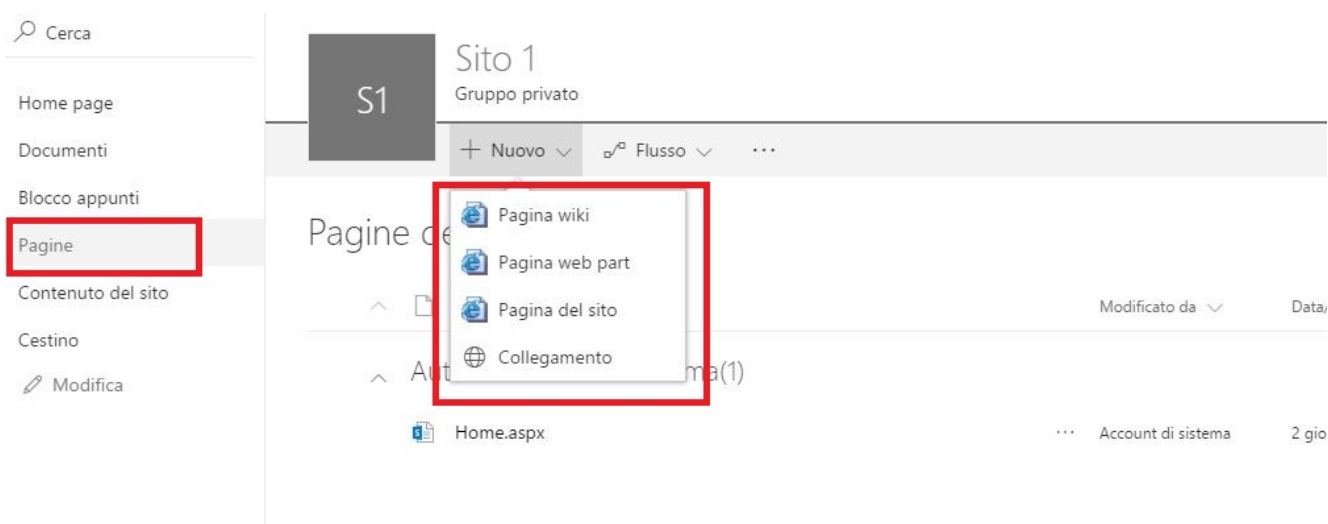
Cerca

Home page

Documenti

Blocco appunti

Pagine

Contenuto del sito

Cestino

Modifica

S1

Sito 1

Gruppo privato

+ Nuovo

Flusso

...

Pagina wiki

Pagina web part

Pagina del sito

Collegamento

Pagine de

Modificato da

Data/

Au ma(1)

Home.aspx

...

Account di sistema

2 gio